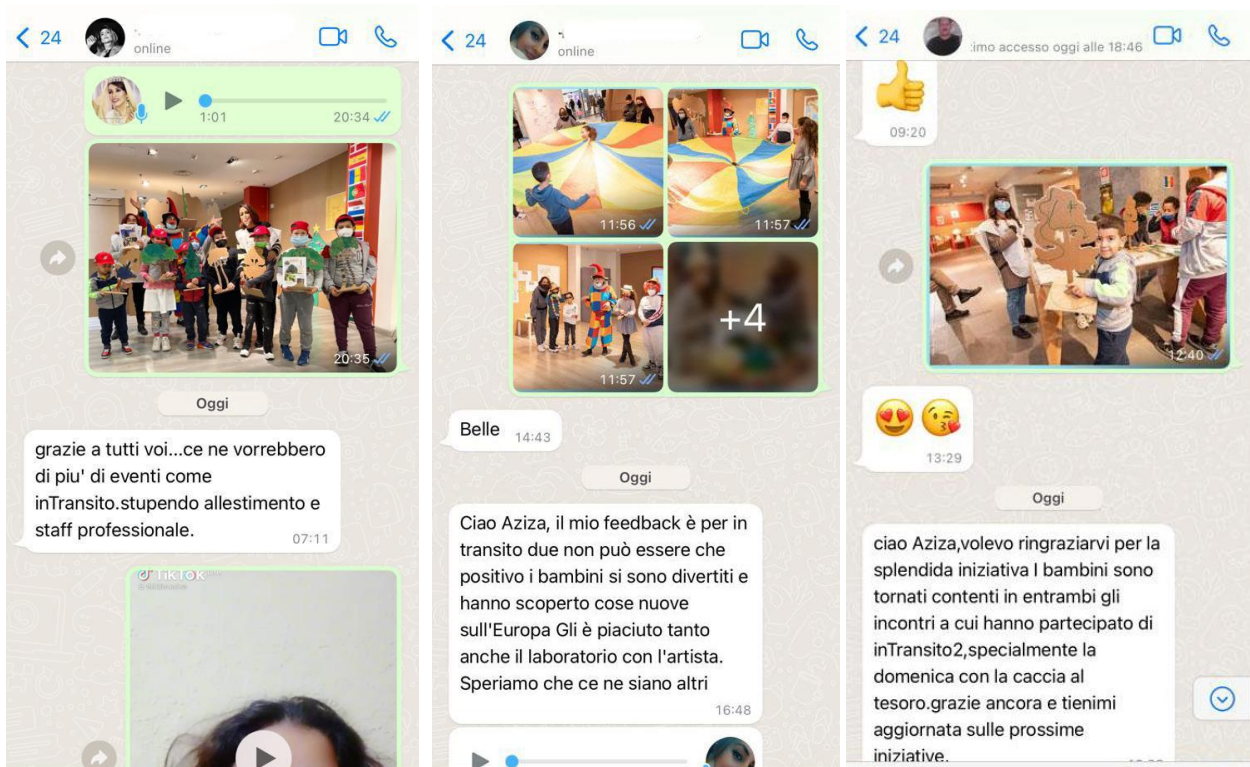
< 24 online

1:01 20:34

20:35

Oggi

grazie a tutti voi...ce ne vorrebbero di piu' di eventi come inTransito.stupendo allestimento e staff professionale. 07:11

TikTok

< 24 online

11:56 11:57

11:57 +4

Belle 14:43

Oggi

Ciao Aziza, il mio feedback è per in transito due non può essere che positivo i bambini si sono divertiti e hanno scoperto cose nuove sull'Europa Gli è piaciuto tanto anche il laboratorio con l'artista. Speriamo che ce ne siano altri 16:48

< 24 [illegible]imo accesso oggi alle 18:46

09:20

12:40

13:29

Oggi

ciao Aziza,volevo ringraziarvi per la splendida iniziativa I bambini sono tornati contenti in entrambi gli incontri a cui hanno partecipato di inTransito2,specialmente la domenica con la caccia al tesoro.grazie ancora e tienimi aggiornata sulle prossime iniziative. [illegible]